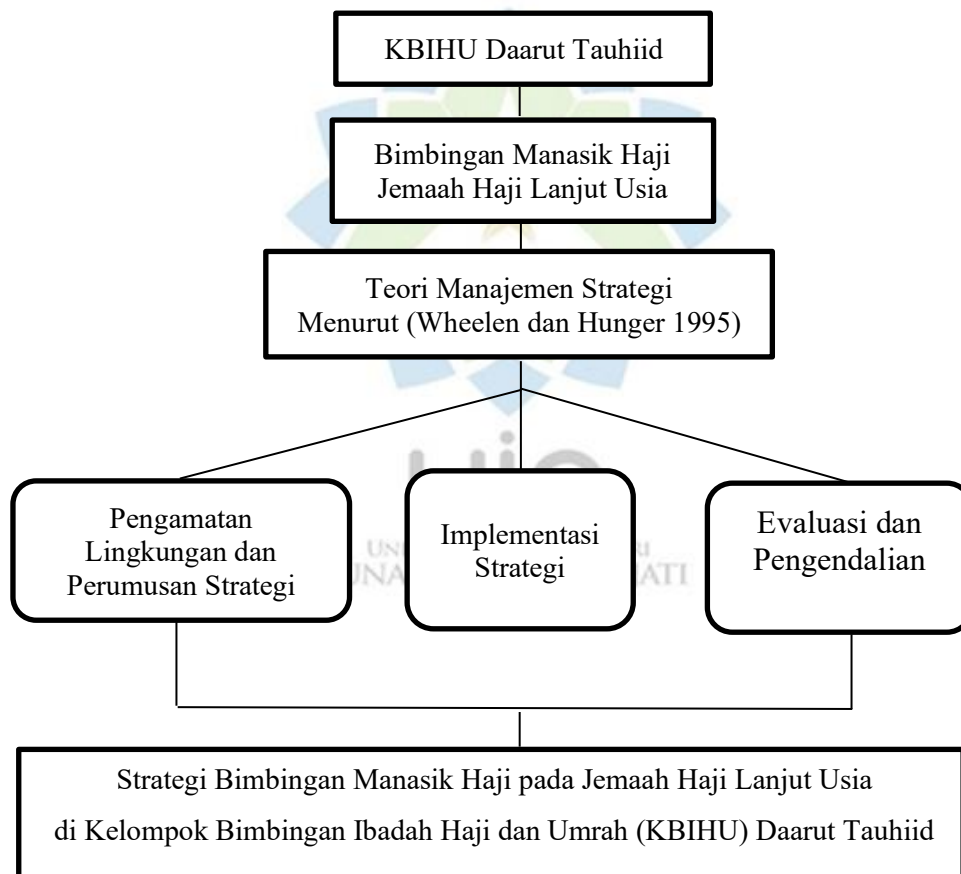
KBIHU Daarut Tauhiid

Bimbingan Manasik Haji
Jemaah Haji Lanjut Usia

Teori Manajemen Strategi
Menurut (Wheelen dan Hunger 1995)

Pengamatan
Lingkungan dan
Perumusan Strategi

Implementasi
Strategi

Evaluasi dan
Pengendalian

Strategi Bimbingan Manasik Haji pada Jemaah Haji Lanjut Usia
di Kelompok Bimbingan Ibadah Haji dan Umrah (KBIHU) Daarut Tauhiid